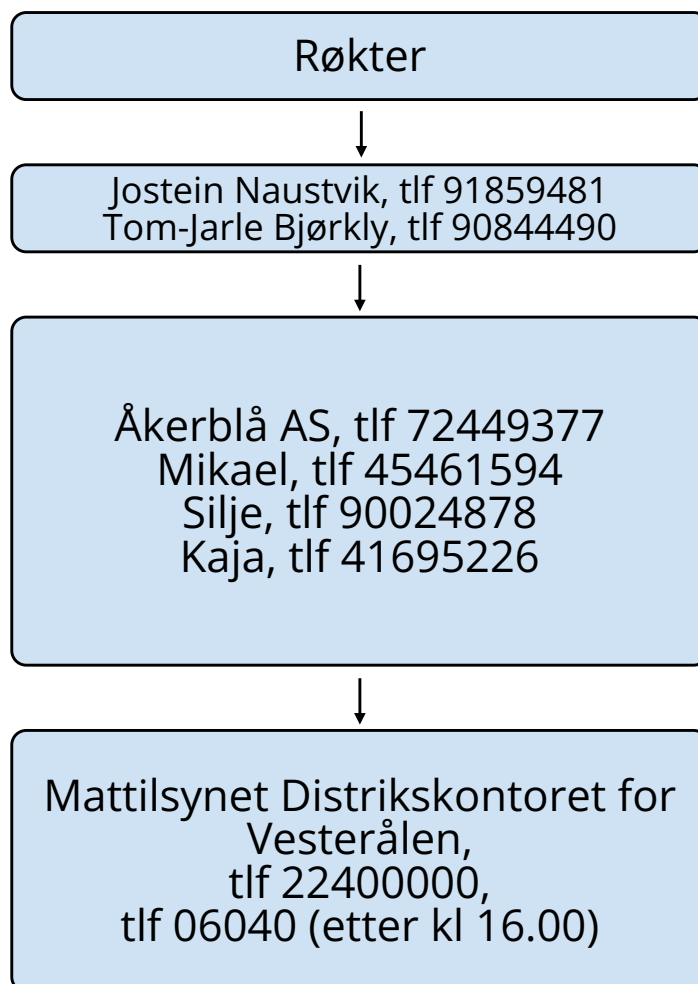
Røkter

Jostein Naustvik, tlf 91859481
Tom-Jarle Bjørkly, tlf 90844490

Åkerblå AS, tlf 72449377
Mikael, tlf 45461594
Silje, tlf 90024878
Kaja, tlf 41695226

Mattilsynet Distrikskontoret for Vesterålen,
tlf 22400000,
tlf 06040 (etter kl 16.00)